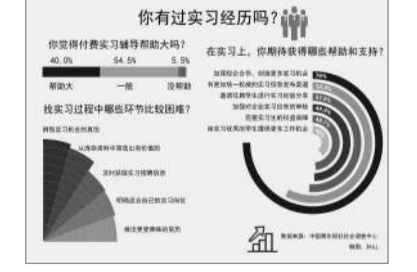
你有过实习经历吗？

你觉得付费实习辅导帮助大吗？

40.0%　54.5%　5.5%

帮助大　一般　没帮助

在实习上，你期待获得哪些帮助和支持？

找实习过程中哪些环节比较困难？

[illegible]

从海量信息中筛选出有价值的

及时获取实习招聘信息

明确适合自己的实习岗位

做出更受青睐的简历

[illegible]

数据来源：中国青年报社社会调查中心

制图：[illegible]